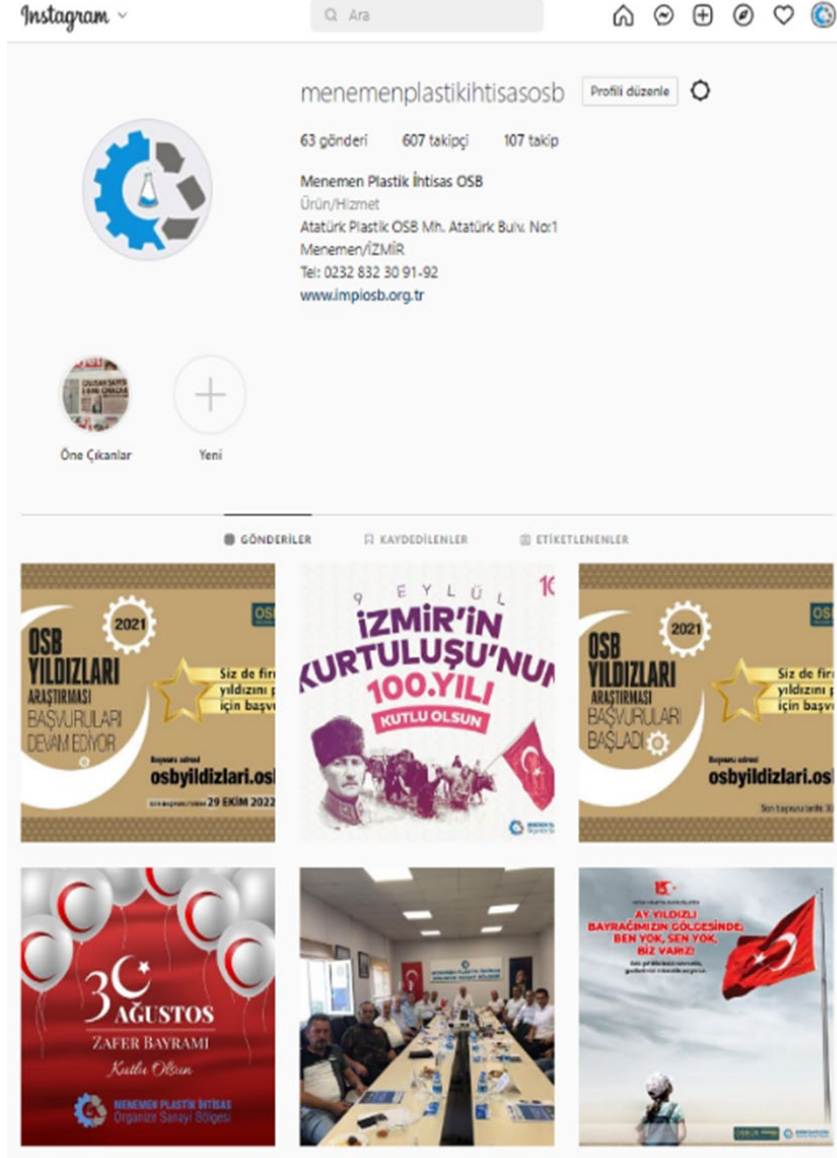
Instagram

Ara

menemenplastikihtisasosb Profili düzenle

63 gönderi 607 takipçi 107 takip

Menemen Plastik İhtisas OSB
Ürün/Hizmet
Atatürk Plastik OSB Mh. Atatürk Bulv. No:1
Menemen/İZMİR
Tel: 0232 832 30 91-92
www.impiosb.org.tr

Öne Çıkanlar

Yeni

GÖNDERİLER KAYDEDİLENLER ETİKETLENENLER

OSB YILDIZLARI ARAŞTIRMASI BAŞVURULARI DEVAM EDİYOR 2021 Siz de fir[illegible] yıldızını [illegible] için başv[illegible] Başvuru adresi osbyildizlari.osb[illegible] 29 EKİM 2022

9 EYLÜL İZMİR'İN KURTULUŞU'NUN 100.YILI KUTLU OLSUN

OSB YILDIZLARI ARAŞTIRMASI BAŞVURULARI BAŞLADI 2021 Siz de fir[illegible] yıldızını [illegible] için başv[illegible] Başvuru adresi osbyildizlari.osb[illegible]

30 AĞUSTOS ZAFER BAYRAMI Kutlu Olsun MENEMEN PLASTİK İHTİSAS Organize Sanayi Bölgesi

AY YILDIZLI BAYRAĞIMIZIN GÖLGESİNDE; BEN YOK, SEN YOK, BİZ VARIZ!